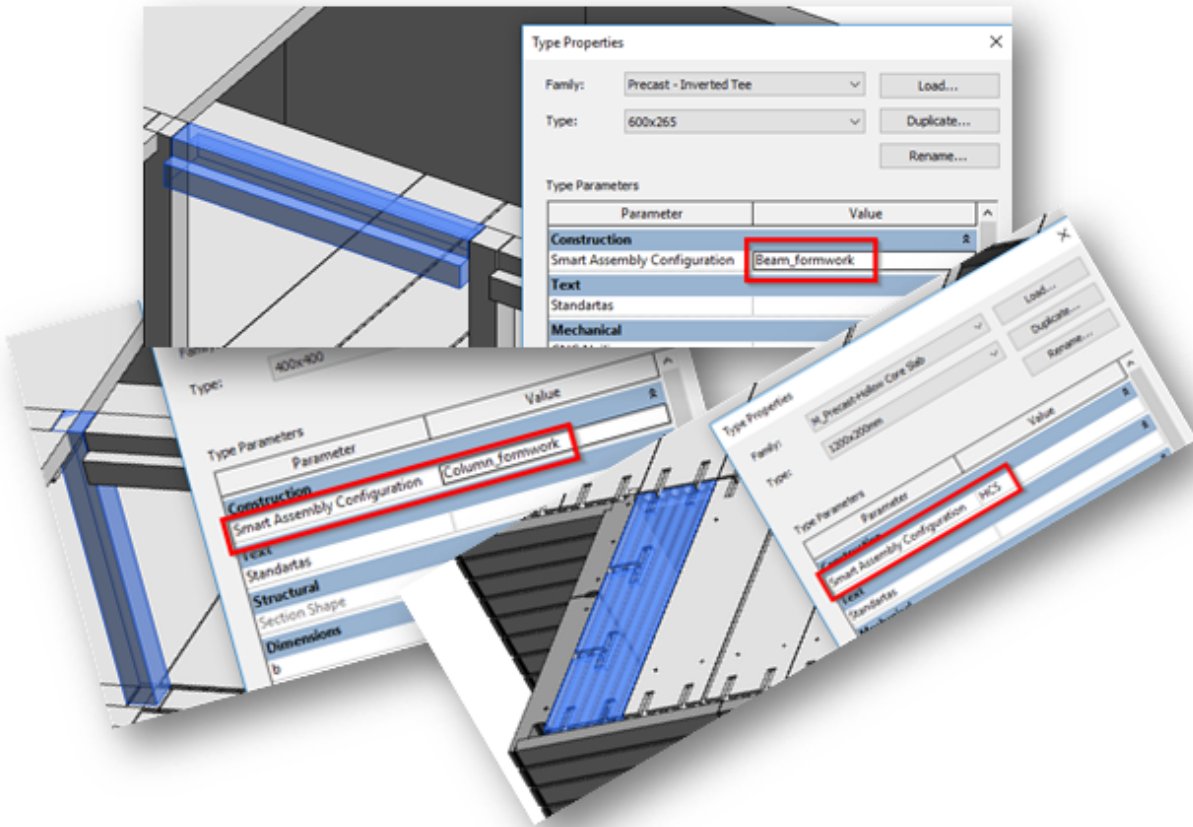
Type Properties

Family: Precast - Inverted Tee
Type: 600x265
Load...
Duplicate...
Rename...

Type Parameters

| Parameter | Value |
|---|---|
| Construction | |
| Smart Assembly Configuration | Beam_formwork |
| Text | |
| Standartas | |
| Mechanical | |

Family:
Type: 400x400

Type Parameters

| Parameter | Value |
|---|---|
| Construction | |
| Smart Assembly Configuration | Column_formwork |
| Text | |
| Standartas | |
| Structural | |
| Section Shape | |
| Dimensions | |
| b | |

Type Properties

Family: M_Precast-Hollow Core Slab
Type: 1200x200mm
Load...
Duplicate...
Rename...

Type Parameters

| Parameter | Value |
|---|---|
| Construction | |
| Smart Assembly Configuration | HCS |
| Text | |
| Standartas | |